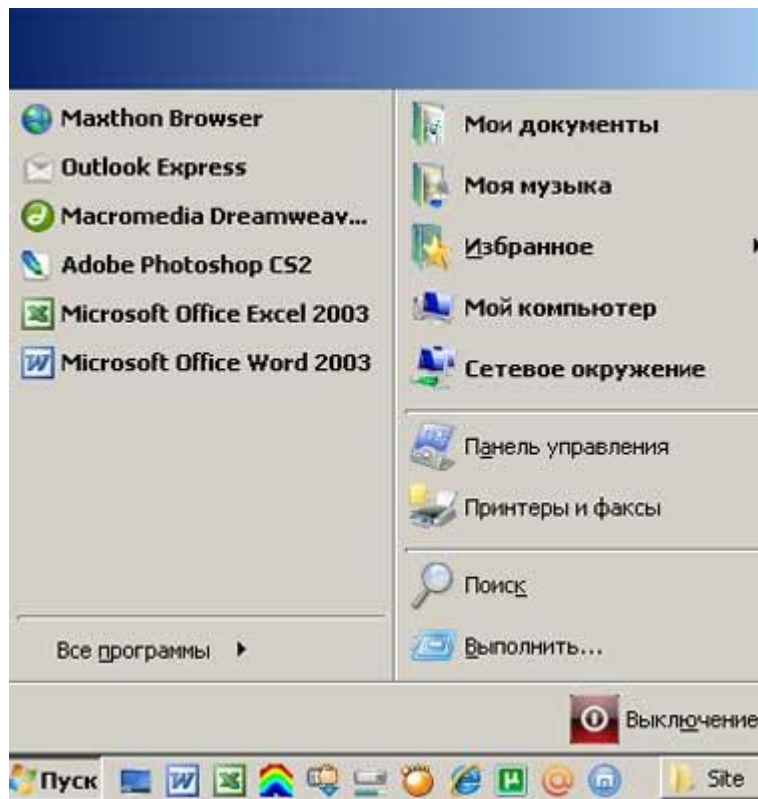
Maxthon Browser
Outlook Express
Macromedia Dreamweav...
Adobe Photoshop CS2
Microsoft Office Excel 2003
Microsoft Office Word 2003

Мои документы
Моя музыка
Избранное
Мой компьютер
Сетевое окружение
Панель управления
Принтеры и факсы
Поиск
Выполнить...

Все программы

Выключение

Пуск

Site